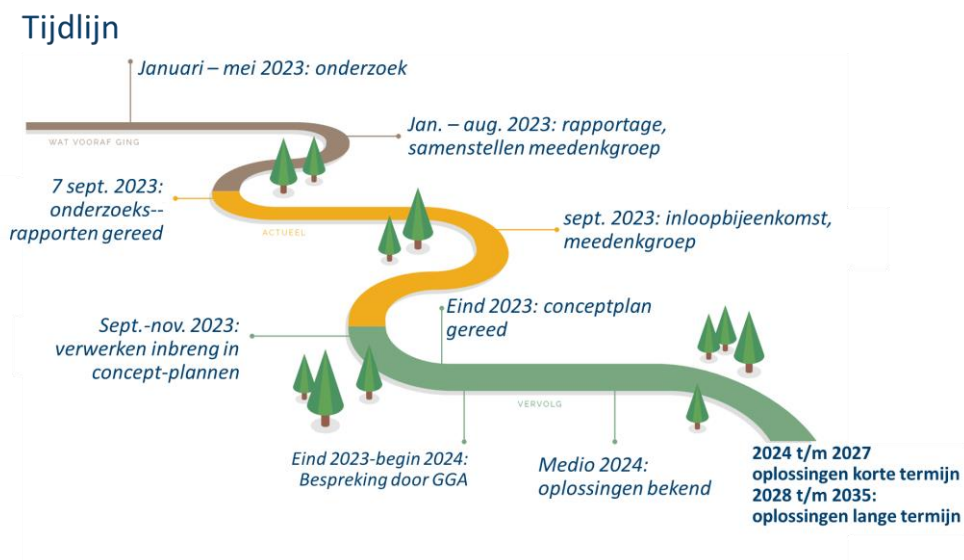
Tijdlijn

Januari – mei 2023: onderzoek

WAT VOORAF GING

Jan. – aug. 2023: rapportage, samenstellen meedenkgroep

7 sept. 2023: onderzoeks-- rapporten gereed

ACTUEEL

sept. 2023: inloopbijeenkomst, meedenkgroep

Eind 2023: conceptplan gereed

Sept.-nov. 2023: verwerken inbreng in concept-plannen

VERVOLG

Eind 2023-begin 2024: Bespreking door GGA

Medio 2024: oplossingen bekend

2024 t/m 2027 oplossingen korte termijn
2028 t/m 2035: oplossingen lange termijn